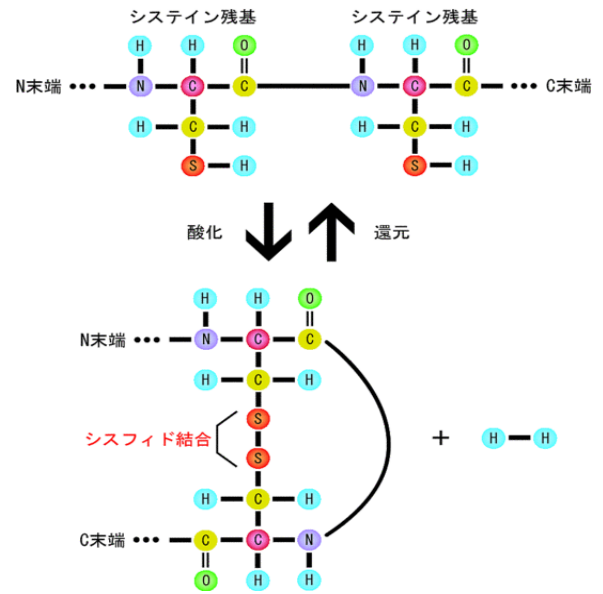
システイン残基　　　　システイン残基

H H O H H O

N末端 ••• N C C N C C ••• C末端

H C H H C H

S H S H

酸化　還元

H H O

N末端 ••• N C C

H C H

S

シスフィド結合

S

H C H

C末端 ••• C C N

O H H

+ H H